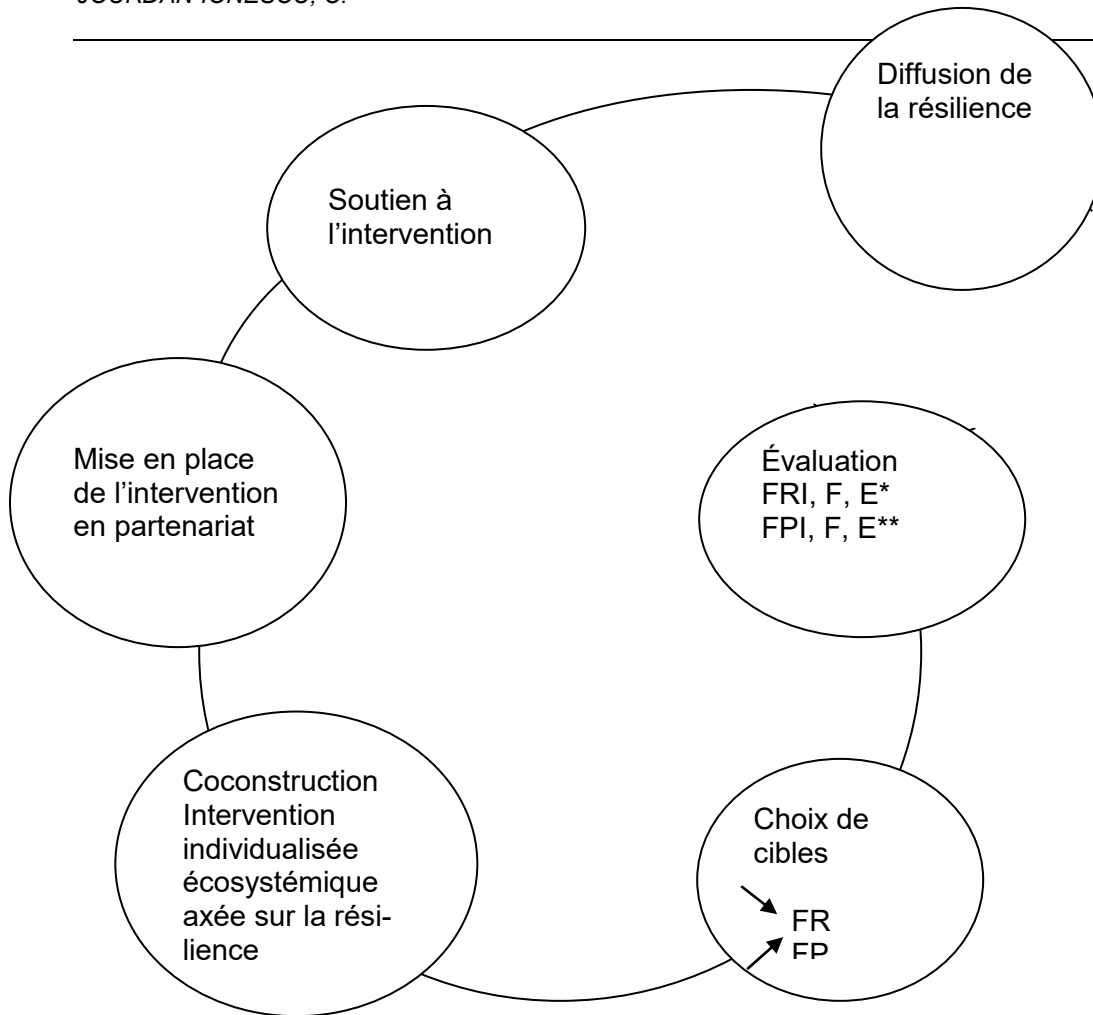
JOURDAN-IONESCU, C.

Diffusion de la résilience

Soutien à l'intervention

Mise en place de l'intervention en partenariat

Évaluation
FRI, F, E*
FPI, F, E**

Coconstruction Intervention individualisée écosystémique axée sur la résilience

Choix de cibles

FR
FP